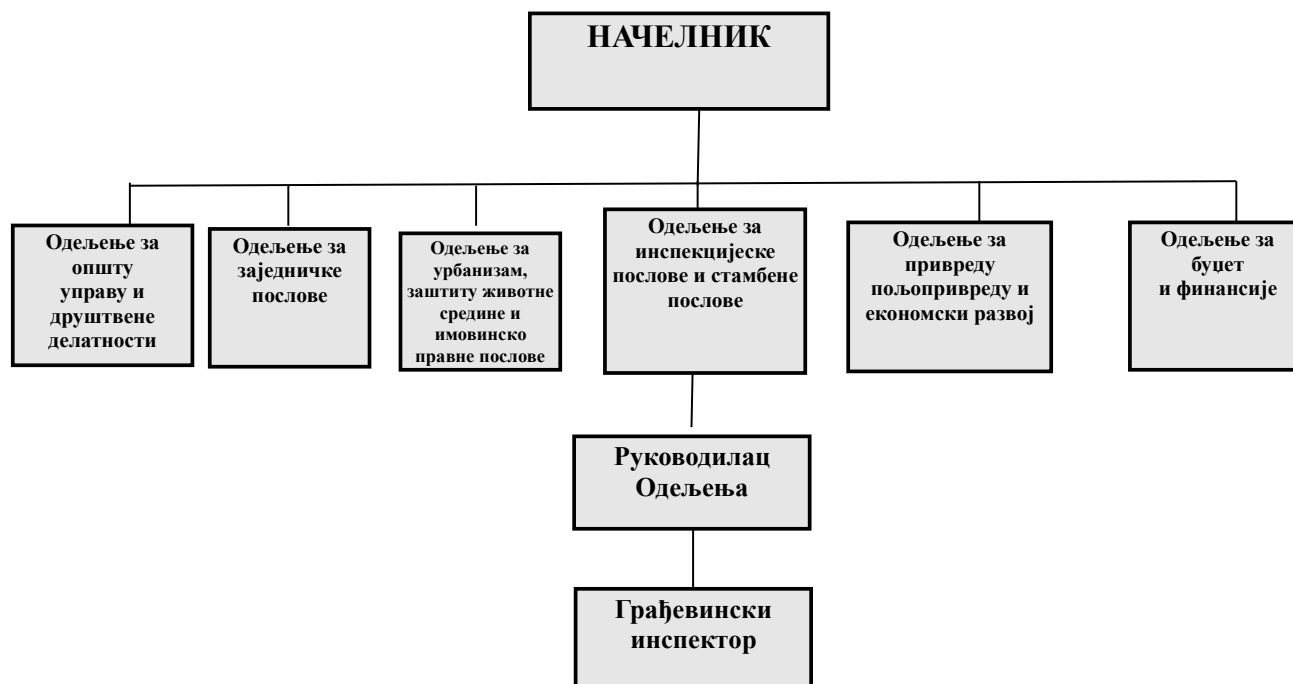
НАЧЕЛНИК

Одељење за општу управу и друштвене делатности

Одељење за заједничке послове

Одељење за урбанизам, заштиту животне средине и имовинско правне послове

Одељење за инспекцијеске послове и стамбене послове

Одељење за привреду пољопривреду и економски развој

Одељење за буџет и финансије

Руководилац Одељења

Грађевински инспектор